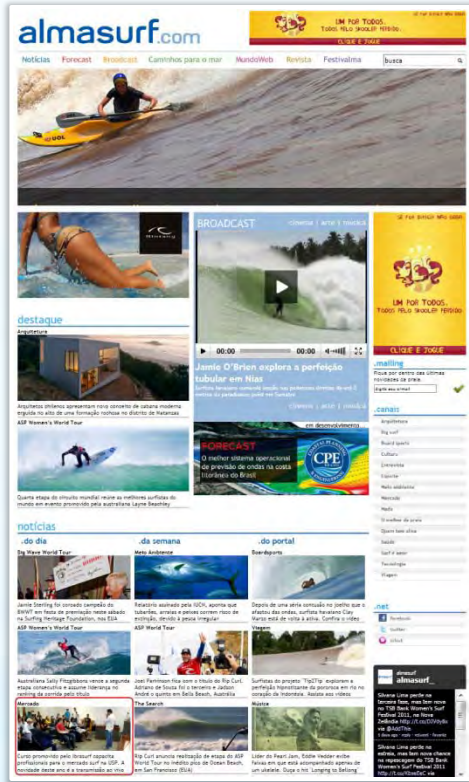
almasurf.com

UM POR TODOS. TODOS PELO SKOOLP PERDIDO. CLIQUE E JOGUE

Notícias | Forecast | Broadcast | Caminhos para o mar | MundoWeb | Revista | Festivalma | busca

BROADCAST | cinema | arte | música

Jamie O'Brien explora a perfeição tubular em Nias

UM POR TODOS. TODOS PELO SKOOLP PERDIDO. CLIQUE E JOGUE

destaque

Arquitetura

Arquitetos chilenos apresentam novo conceito de cabana moderna erguida no alto de uma formação rochosa no distrito de Matanzas

ASP Women's World Tour

Quarta etapa do circuito mundial reúne as melhores surfistas do mundo em evento promovido pela australiana Layne Beachley

FORECAST
O melhor sistema operacional de previsão de ondas na costa litorânea do Brasil

CPE

.mailing
Fique por dentro das últimas novidades da onda.

.canais
Arquitetura
Big surf
Board sports
Cultura
Entrevista
Esporte
Meio ambiente
Mercado
Moda
O melhor da praia
Quem bate ativa
Saúde
Surf é amor
Tecnologia
Viagem

notícias

.do dia
Big Wave World Tour
Jamie Sterling foi coroado campeão do BWWT em festa de premiação neste sábado no Surfing Heritage Foundation, nos EUA

.da semana
Meio Ambiente
Relatório assinado pela IUCN, aponta que tubarões, arraias e peixes correm risco de extinção, devido a pesca irregular

.do portal
Boardsports
Depois de uma série contusão no joelho que o afastou das ondas, surfista havaiano Clay Marzo está de volta à ativa. Confira o vídeo

ASP Women's World Tour
Australiana Sally Fitzgibbons vence a segunda etapa consecutiva e assume liderança no ranking da corrida pelo título

ASP World Tour
Joel Parkinson fica com o título do Rip Curl. Adriano de Souza foi o terceiro e Jadson André o quarto em Bells Beach, Austrália

Viagem
Surfistas do projeto 'TipDTip' exploram a perfeição hipnotizante da pororoca em rio no coração da Indonésia. Assista aos vídeos

.net
facebook
twitter
orkut

Mercado
Curso promovido pelo Ibrasurf capacita profissionais para o mercado surf na USP. A novidade deste ano é a transmissão ao vivo

The Search
Rip Curl anuncia realização de etapa do ASP World Tour no imbatível pico de Ocean Beach, em San Francisco (EUA)

Música
Líder do Pearl Jam, Eddie Vedder exibe talvez em que está acompanhado apenas de um ukelele. Ouça o hit 'Longing to Belong'

almasurf almasurf_
Silvana Lima perde na terceira fase, mas tem nova chance no TSB Bank Women's Surf Festival 2011, na Nova Zelândia
Silvana Lima perde no estreia, mas tem nova chance na repescagem do TSB Bank Women's Surf Festival 2011